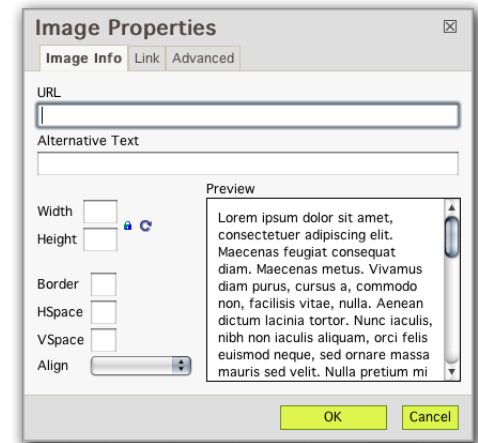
Image Properties

Image Info | Link | Advanced

URL

Alternative Text

Width

Height

Border

HSpace

VSpace

Align

Preview

Lorem ipsum dolor sit amet, consectetuer adipiscing elit. Maecenas feugiat consequat diam. Maecenas metus. Vivamus diam purus, cursus a, commodo non, facilisis vitae, nulla. Aenean dictum lacinia tortor. Nunc iaculis, nibh non iaculis aliquam, orci felis euismod neque, sed ornare massa mauris sed velit. Nulla pretium mi

OK

Cancel